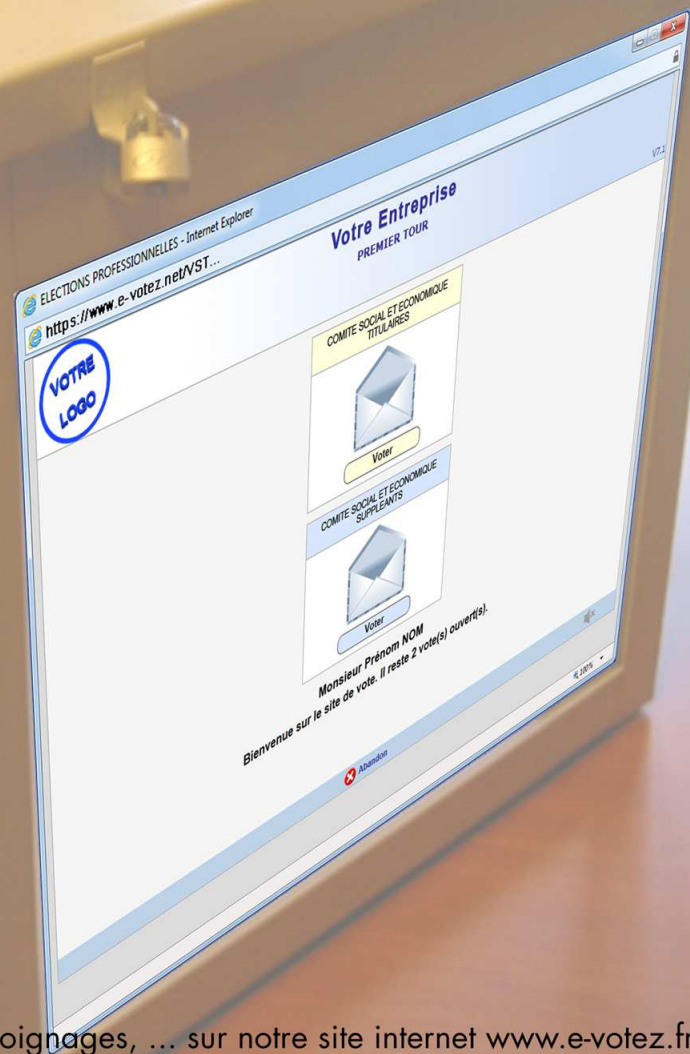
ELECTIONS PROFESSIONNELLES - Internet Explorer

https://www.e-votez.net/VST...

V7.1

VOTRE LOGO

Votre Entreprise
PREMIER TOUR

COMITE SOCIAL ET ECONOMIQUE
TITULAIRES

Voter

COMITE SOCIAL ET ECONOMIQUE
SUPPLEANTS

Voter

Monsieur Prénom NOM
Bienvenue sur le site de vote. Il reste 2 vote(s) ouvert(s).

Abandon

100%

oignages, ... sur notre site internet www.e-votez.fr